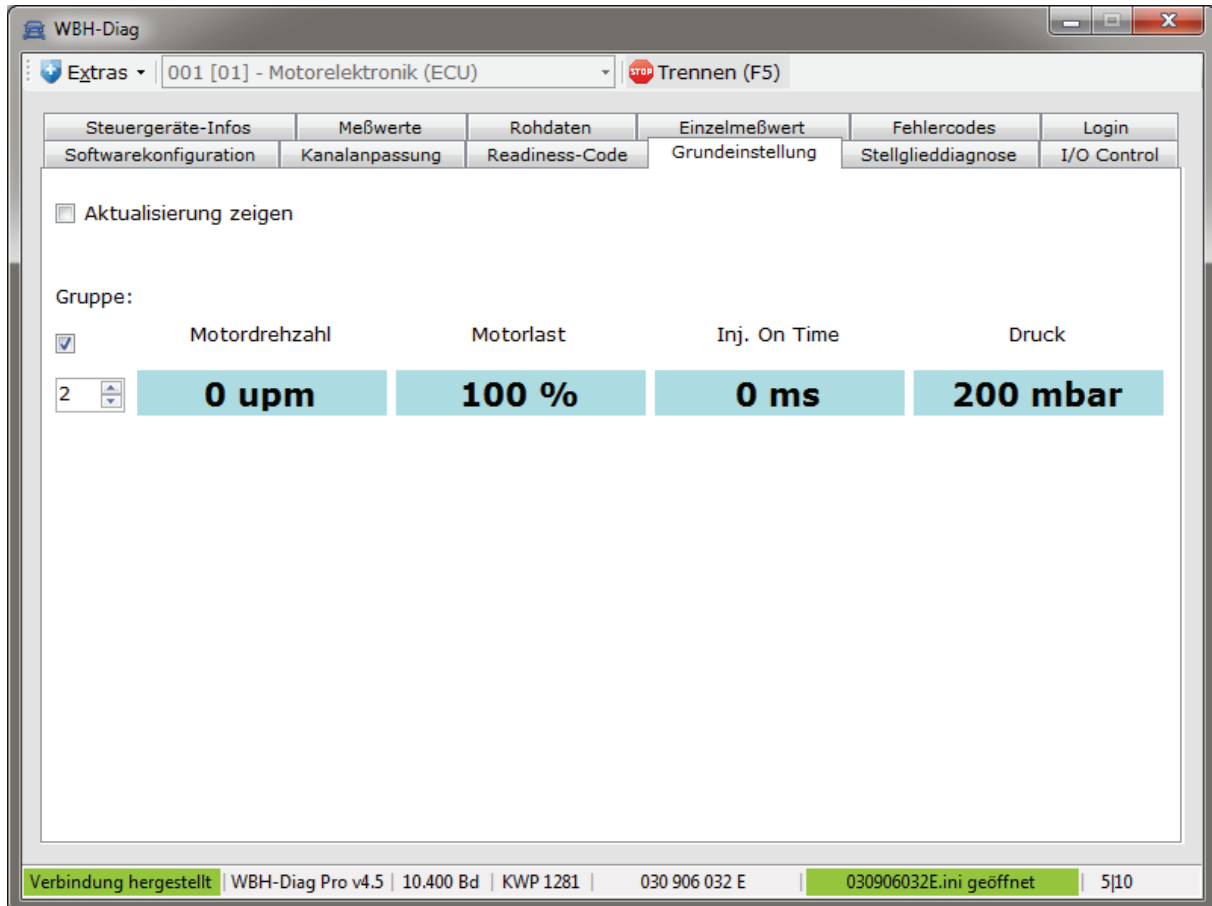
WBH-Diag

Extras 001 [01] - Motorelektronik (ECU) STOP Trennen (F5)

Steuergeräte-Infos | Meßwerte | Rohdaten | Einzelmeßwert | Fehlercodes | Login
Softwarekonfiguration | Kanalanpassung | Readiness-Code | Grundeinstellung | Stellglieddiagnose | I/O Control

Aktualisierung zeigen

Gruppe:

| | Motordrehzahl | Motorlast | Inj. On Time | Druck |
|---|---|---|---|---|
| 2 | 0 upm | 100 % | 0 ms | 200 mbar |

Verbindung hergestellt | WBH-Diag Pro v4.5 | 10.400 Bd | KWP 1281 | 030 906 032 E | 030906032E.ini geöffnet | 5|10